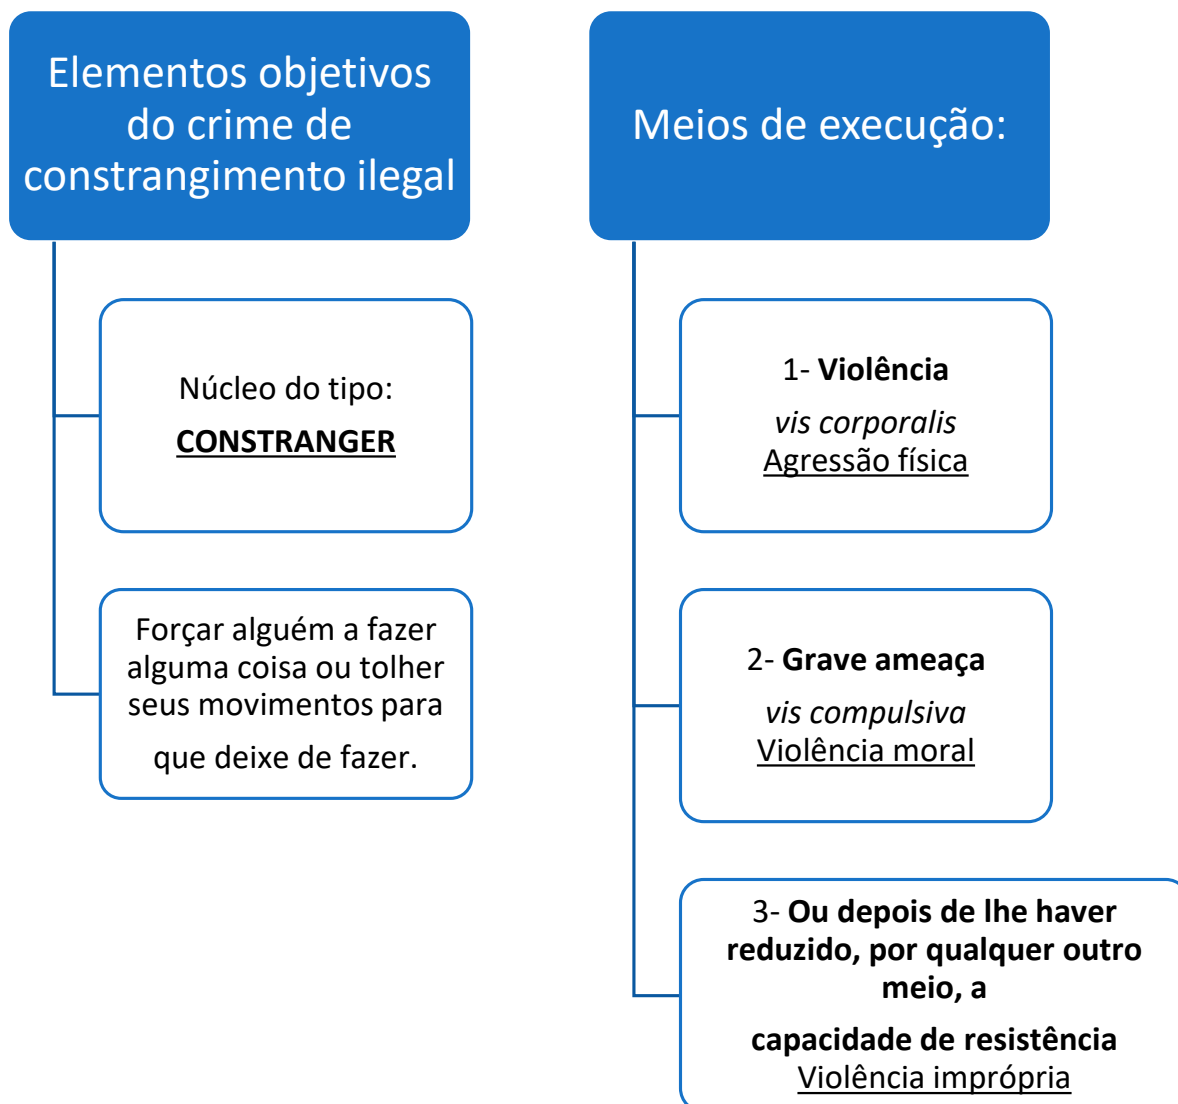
Elementos objetivos do crime de constrangimento ilegal

Núcleo do tipo:
CONSTRANGER

Forçar alguém a fazer alguma coisa ou tolher seus movimentos para que deixe de fazer.

Meios de execução:

1- Violência
vis corporalis
Agressão física

2- Grave ameaça
vis compulsiva
Violência moral

3- Ou depois de lhe haver reduzido, por qualquer outro meio, a capacidade de resistência
Violência imprópria